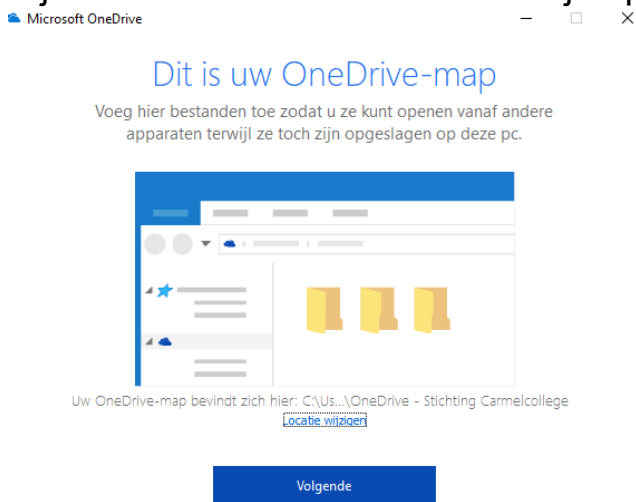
Microsoft OneDrive

Dit is uw OneDrive-map

Voeg hier bestanden toe zodat u ze kunt openen vanaf andere apparaten terwijl ze toch zijn opgeslagen op deze pc.

Uw OneDrive-map bevindt zich hier: C:\Us...\OneDrive - Stichting Carmelcollege

Locatie wijzigen

Volgende